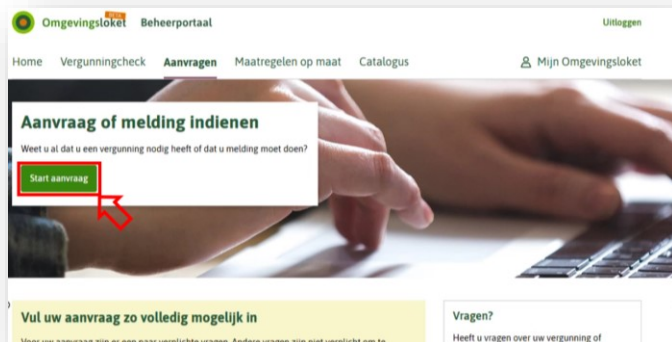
Omgevingsloket Beheerportaal

Uitloggen

Home Vergunningcheck Aanvragen Maatregelen op maat Catalogus

Mijn Omgevingsloket

Aanvraag of melding indienen

Weet u al dat u een vergunning nodig heeft of dat u melding moet doen?

Start aanvraag

Vul uw aanvraag zo volledig mogelijk in

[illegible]

Vragen?

Heeft u vragen over uw vergunning of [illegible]